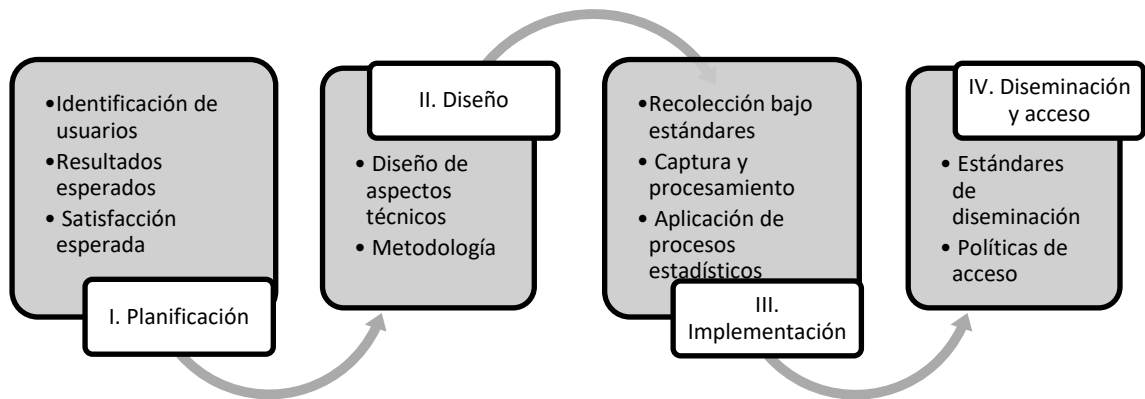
•Identificación de usuarios
•Resultados esperados
• Satisfacción esperada

I. Planificación

II. Diseño

• Diseño de aspectos técnicos
• Metodología

•Recolección bajo estándares
• Captura y procesamiento
• Aplicación de procesos estadísticos

III. Implementación

IV. Diseminación y acceso

• Estándares de diseminación
• Políticas de acceso